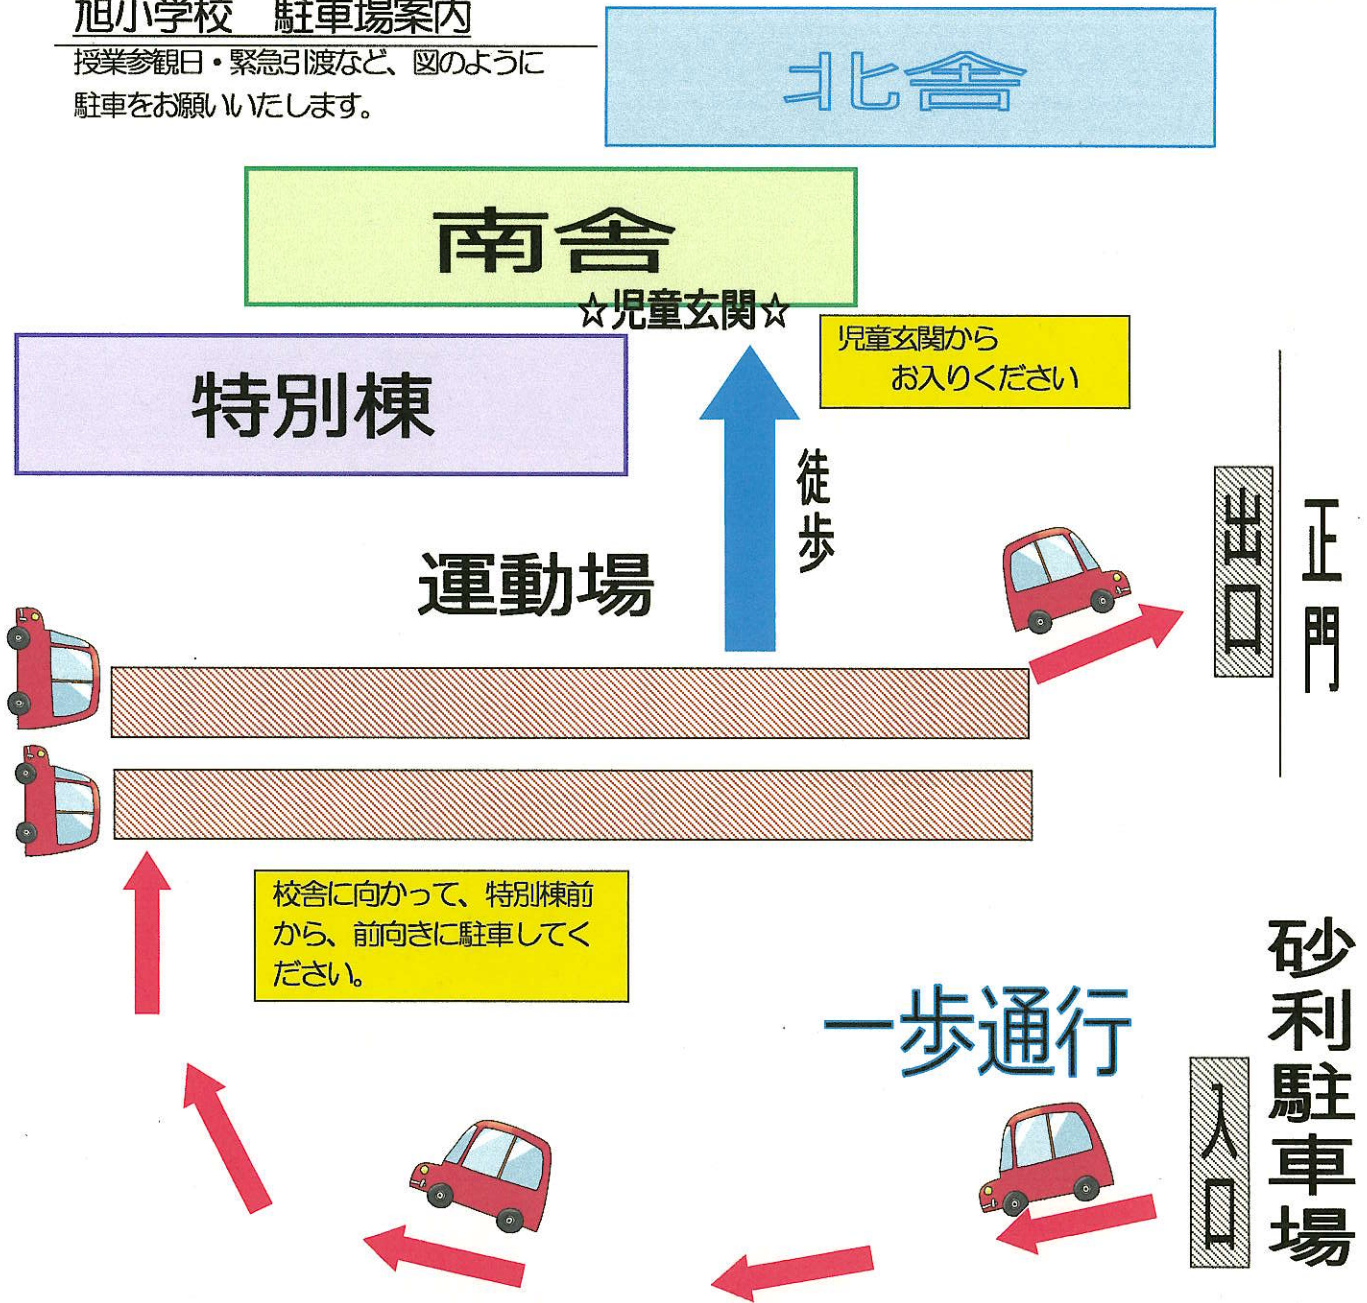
旭小学校　駐車場案内

授業参観日・緊急引渡など、図のように駐車をお願いいたします。

北舎

南舎

☆児童玄関☆

児童玄関から
お入りください

特別棟

徒歩

運動場

出口

正門

校舎に向かって、特別棟前から、前向きに駐車してください。

一歩通行

砂利駐車場

入口